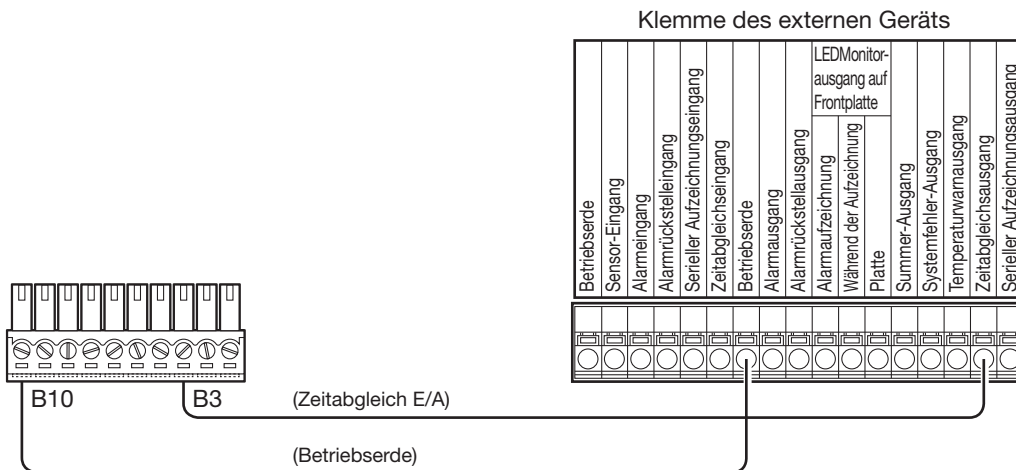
Klemme des externen Geräts

| Betriebserde | Sensor-Eingang | Alarmeingang | Alarmrückstelleingang | Serieller Aufzeichnungseingang | Zeitabgleichseingang | Betriebserde | Alarmausgang | Alarmrückstellausgang | LEDMonitorausgang auf Frontplatte: Alarmaufzeichnung | LEDMonitorausgang auf Frontplatte: Während der Aufzeichnung | LEDMonitorausgang auf Frontplatte: Platte | Summer-Ausgang | Systemfehler-Ausgang | Temperaturwarnausgang | Zeitabgleichsausgang | Serieller Aufzeichnungsausgang |
|---|---|---|---|---|---|---|---|---|---|---|---|---|---|---|---|---|

B10
B3
(Zeitabgleich E/A)
(Betriebserde)